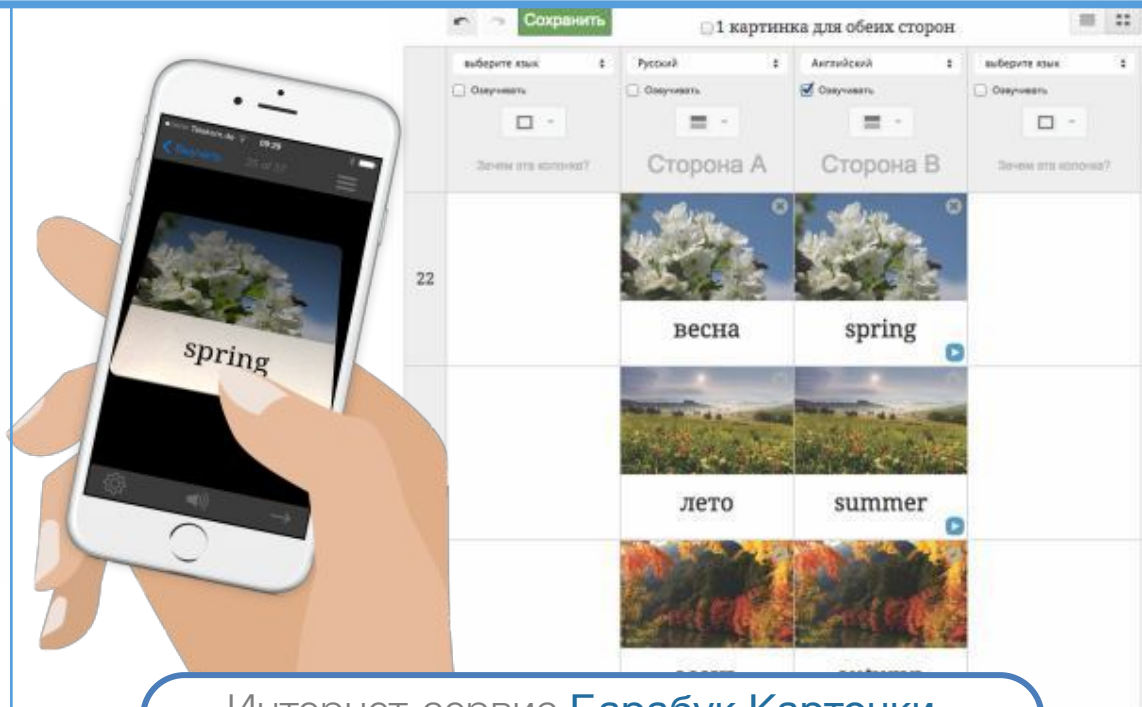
Сохранить

1 картинка для обеих сторон

выберите язык

Русский

Английский

выберите язык

Озвучивать

Озвучивать

Озвучивать

Озвучивать

Зачем эта колонка?

Сторона А

Сторона В

Зачем эта колонка?

22

весна

spring

лето

summer

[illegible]

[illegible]

Telekom.de 09:29

Назад

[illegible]

spring

Интернет-сервис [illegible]